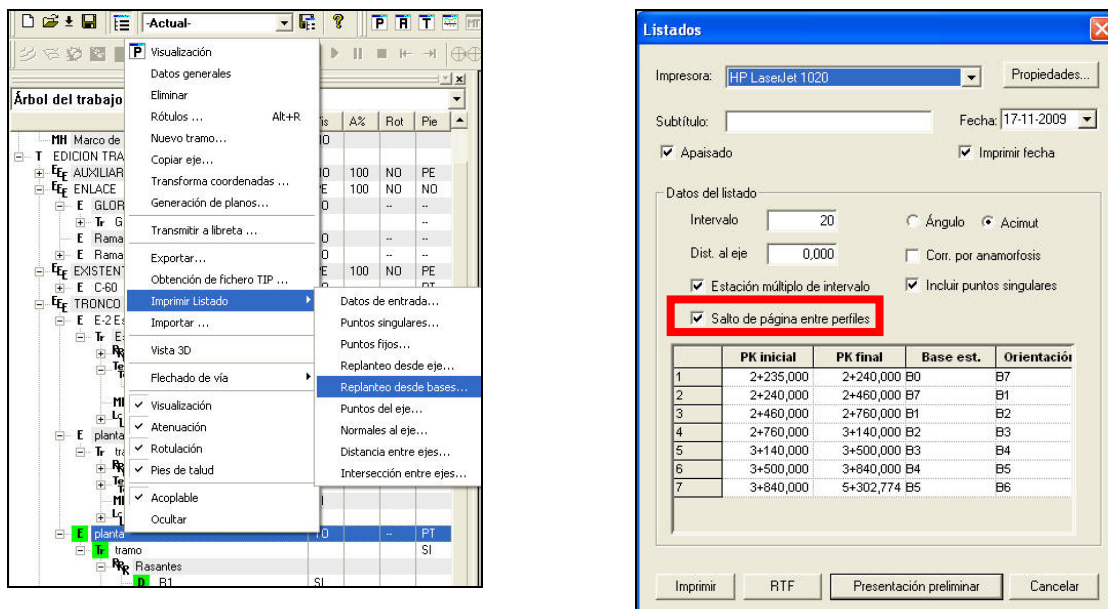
-Actual-

Árbol del trabajo

MH Marco de
T EDICION TRA
AUXILIAR
ENLACE
E GLOR
Tr G
E Rama
E Rama
EXISTENT
E C-60
TRONCO
E E-2 E
Tr E
MI
E planta
Tr tra
MI
E planta
Tr tramo
Rasantes
D B1

| is | A% | Rot | Pie |
|---|---|---|---|
| 0 | | | |
| 0 | 100 | NO | PE |
| E | 100 | NO | NO |
| 0 | | -- | -- |
| | | | -- |
| 0 | | | -- |
| 0 | | -- | -- |
| E | 100 | NO | PE |
| | | | PT |
| 10 | | -- | PT |
| | | | SI |
| SI | | | |

Visualización
Datos generales
Eliminar
Rótulos ... Alt+R
Nuevo tramo...
Copiar eje...
Transforma coordenadas ...
Generación de planos...
Transmitir a libreta ...
Exportar...
Obtención de fichero TIP ...
Imprimir Listado
Importar ...
Vista 3D
Flechado de vía
Visualización
Atenuación
Rotulación
Pies de talud
Acoplable
Ocultar

Datos de entrada...
Puntos singulares...
Puntos fijos...
Replanteo desde eje...
Replanteo desde bases...
Puntos del eje...
Normales al eje...
Distancia entre ejes...
Intersección entre ejes...

Listados

Impresora: HP LaserJet 1020
Propiedades...
Subtítulo:
Fecha: 17-11-2009
Apaisado
Imprimir fecha
Datos del listado
Intervalo 20
Ángulo
Acimut
Dist. al eje 0,000
Corr. por anamorfosis
Estación múltiplo de intervalo
Incluir puntos singulares
Salto de página entre perfiles

| | PK inicial | PK final | Base est. | Orientación |
|---|---|---|---|---|
| 1 | 2+235,000 | 2+240,000 | B0 | B7 |
| 2 | 2+240,000 | 2+460,000 | B7 | B1 |
| 3 | 2+460,000 | 2+760,000 | B1 | B2 |
| 4 | 2+760,000 | 3+140,000 | B2 | B3 |
| 5 | 3+140,000 | 3+500,000 | B3 | B4 |
| 6 | 3+500,000 | 3+840,000 | B4 | B5 |
| 7 | 3+840,000 | 5+302,774 | B5 | B6 |

Imprimir
RTF
Presentación preliminar
Cancelar